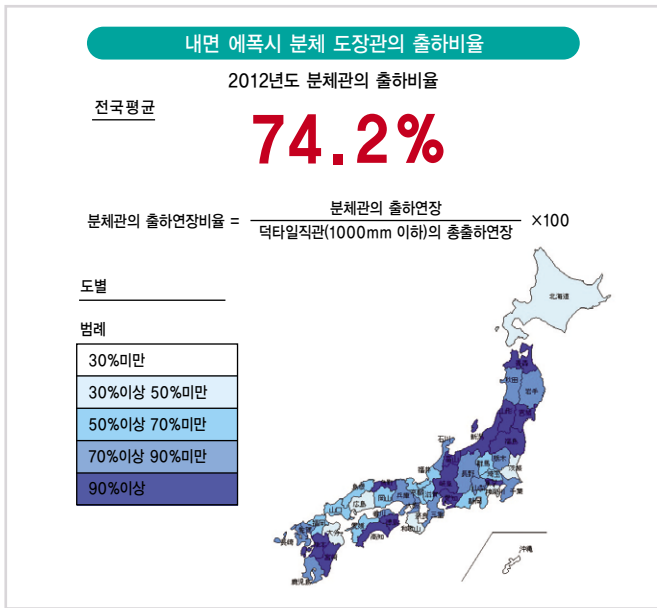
내면 에폭시 분체 도장관의 출하비율

2012년도 분체관의 출하비율

전국평균

74.2%

분체관의 출하연장비율 = $\frac{\text{분체관의 출하연장}}{\text{덕타일직관(1000mm 이하)의 총출하연장}}$ ×100

도별

범례

30%미만

30%이상 50%미만

50%이상 70%미만

70%이상 90%미만

90%이상

北海道

沖縄